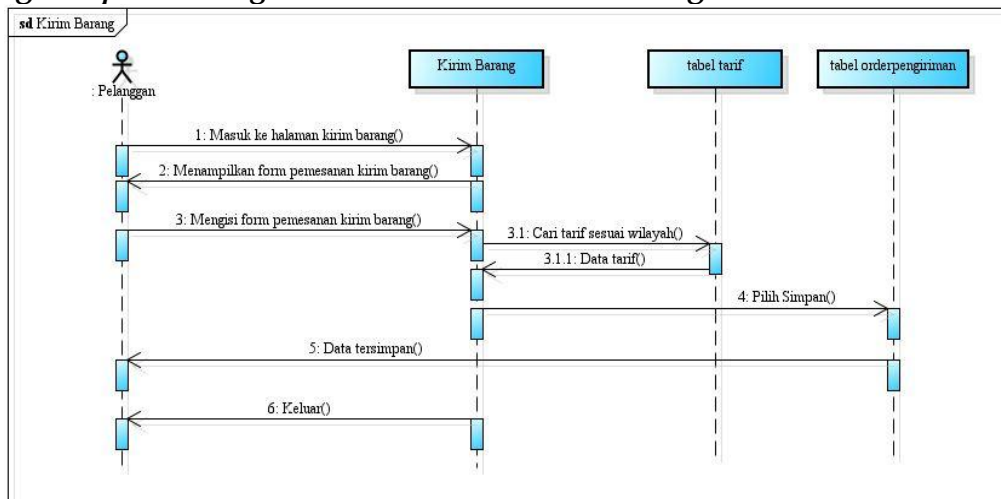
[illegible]

sd Kirim Barang

: Pelanggan

Kirim Barang

tabel tarif

tabel orderpengiriman

1: Masuk ke halaman kirim barang()

2: Menampilkan form pemesanan kirim barang()

3: Mengisi form pemesanan kirim barang()

3.1: Cari tarif sesuai wilayah()

3.1.1: Data tarif()

4: Pilih Simpan()

5: Data tersimpan()

6: Keluar()